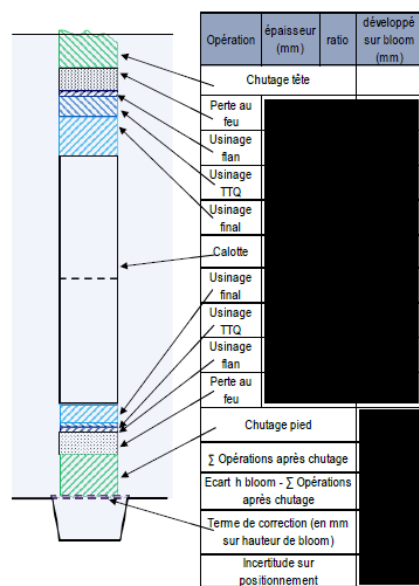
| Opération | épaisseur (mm) | ratio | développé sur bloom (mm) |
|---|---|---|---|
| Chutage tête | | | |
| Perte au feu | | | |
| Usinage flan | | | |
| Usinage TTQ | | | |
| Usinage final | | | |
| Calotte | | | |
| Usinage final | | | |
| Usinage TTQ | | | |
| Usinage flan | | | |
| Perte au feu | | | |
| Chutage pied | | | |
| ∑ Opérations après chutage | | | |
| Ecart h bloom - ∑ Opérations après chutage | | | |
| Terme de correction (en mm sur hauteur de bloom) | | | |
| Incertitude sur positionnement | | | |